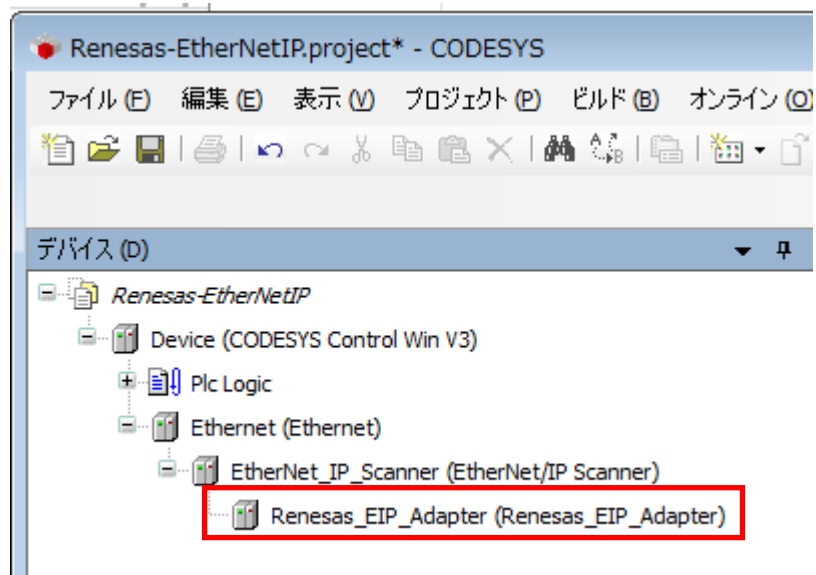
Renesas-EtherNetIP.project* - CODESYS

ファイル (F) 編集 (E) 表示 (V) プロジェクト (P) ビルド (B) オンライン (O)

デバイス (D)

Renesas-EtherNetIP

Device (CODESYS Control Win V3)

Plc Logic

Ethernet (Ethernet)

EtherNet_IP_Scanner (EtherNet/IP Scanner)

Renesas_EIP_Adapter (Renesas_EIP_Adapter)